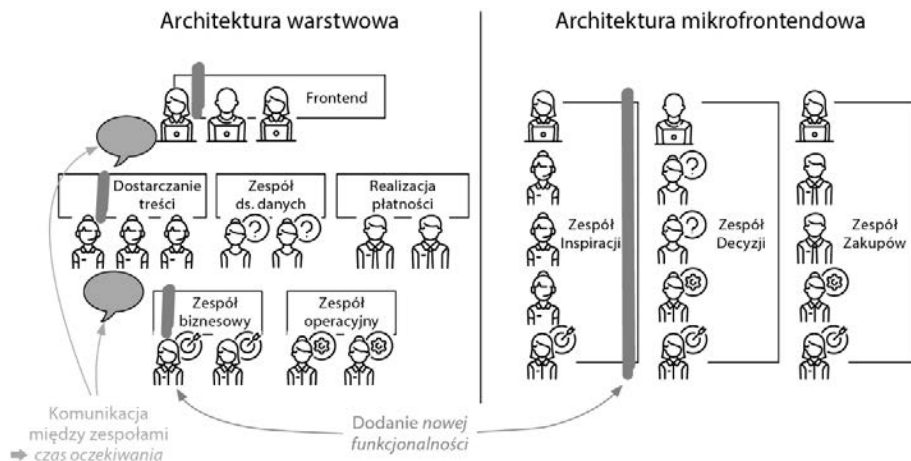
Architektura warstwowa

Architektura mikrofrontendowa

Frontend

Dostarczanie treści

Zespół ds. danych

Realizacja płatności

Zespół biznesowy

Zespół operacyjny

Zespół Inspiracji

Zespół Decyzji

Zespół Zakupów

Komunikacja między zespołami
➡ *czas oczekiwania*

Dodanie *nowej funkcjonalności*